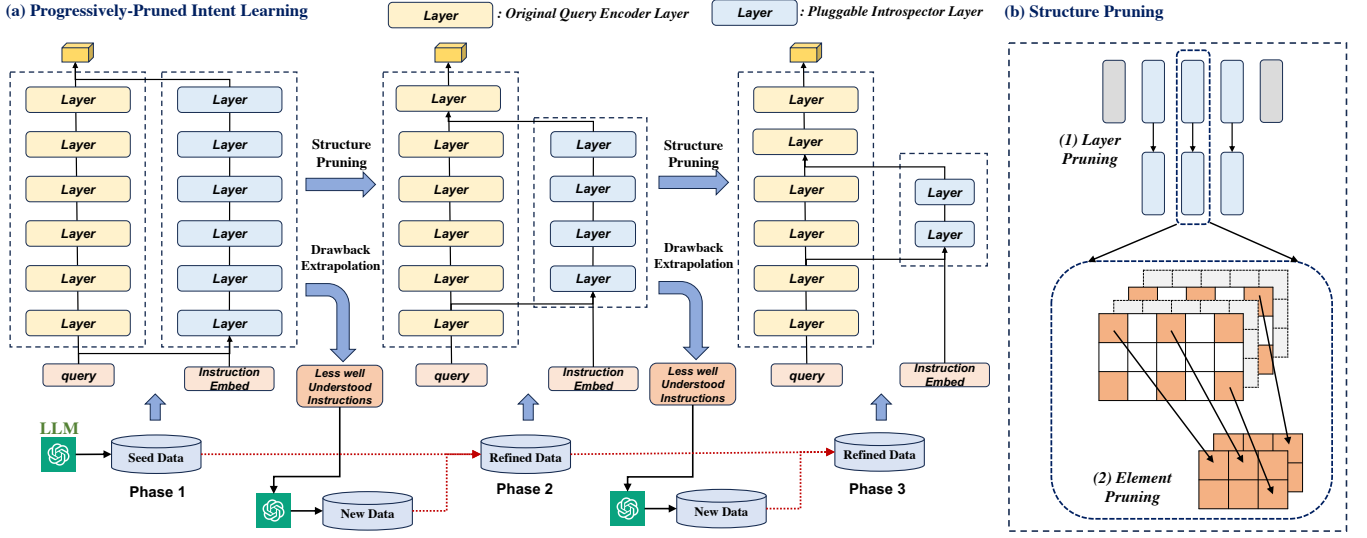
(a) Progressively-Pruned Intent Learning

Layer : Original Query Encoder Layer

Layer : Pluggable Introspector Layer

(b) Structure Pruning

Layer
Layer
Layer
Layer
Layer
Layer

Layer
Layer
Layer
Layer
Layer
Layer

query

Instruction Embed

Structure Pruning

Drawback Extrapolation

Less well Understood Instructions

LLM

Seed Data

Phase 1

New Data

Layer
Layer
Layer
Layer
Layer
Layer

Layer
Layer
Layer
Layer

query

Instruction Embed

Refined Data

Phase 2

Structure Pruning

Drawback Extrapolation

Less well Understood Instructions

New Data

Layer
Layer
Layer
Layer
Layer
Layer

Layer
Layer

query

Instruction Embed

Refined Data

Phase 3

(1) Layer Pruning

(2) Element Pruning